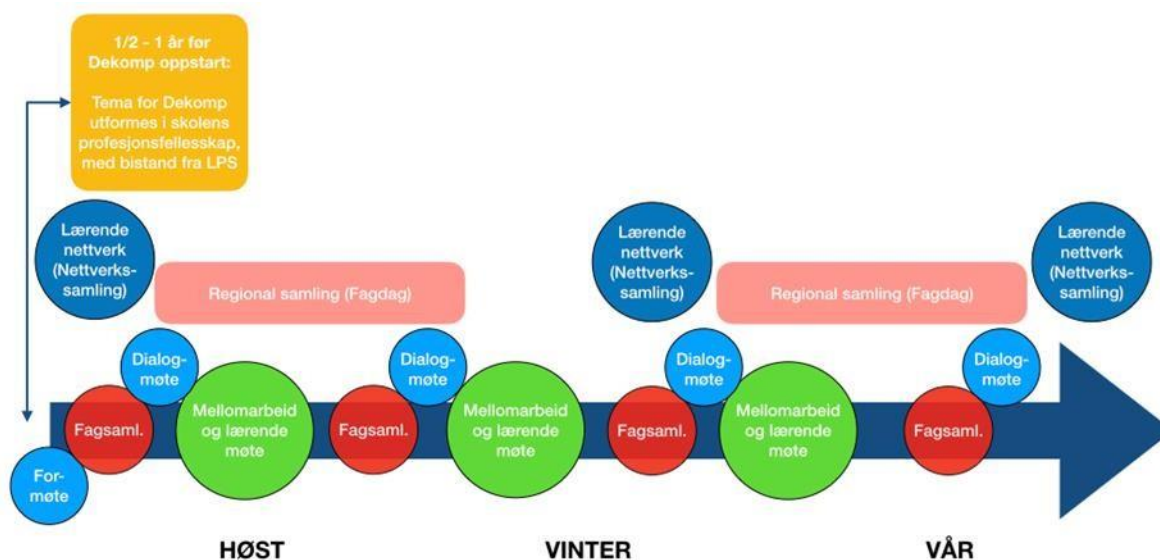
1/2 - 1 år før Dekomp oppstart:

Tema for Dekomp utformes i skolens profesjonsfellesskap, med bistand fra LPS

Lærende nettverk (Nettverkssamling)

Regional samling (Fagdag)

Lærende nettverk (Nettverkssamling)

Regional samling (Fagdag)

Lærende nettverk (Nettverkssamling)

Dialogmøte

Dialogmøte

Dialogmøte

Dialogmøte

Formøte

Fagsaml.

Mellomarbeid og lærende møte

Fagsaml.

Mellomarbeid og lærende møte

Fagsaml.

Mellomarbeid og lærende møte

Fagsaml.

HØST

VINTER

VÅR